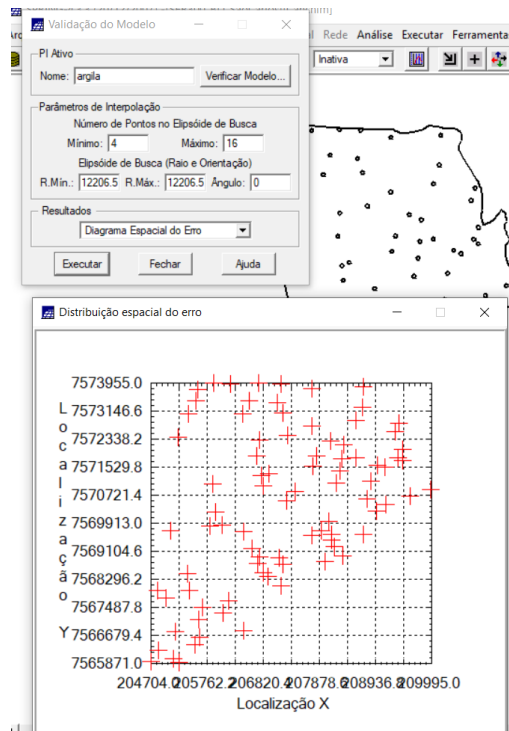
Validação do Modelo

PI Ativo
Nome: argila
Verificar Modelo...

Parâmetros de Interpolação
Número de Pontos no Elipsóide de Busca
Mínimo: 4
Máximo: 16
Elipsóide de Busca (Raio e Orientação)
R.Mín.: 12206.5
R.Máx.: 12206.5
Ângulo: 0

Resultados
Diagrama Espacial do Erro

Executar
Fechar
Ajuda

Rede
Análise
Executar
Ferramenta
Inativa

Distribuição espacial do erro

7573955.0
7573146.6
7572338.2
7571529.8
7570721.4
7569913.0
7569104.6
7568296.2
7567487.8
7566679.4
7565871.0

L
o
c
a
l
i
z
a
ç
ã
o

Y

204704.0
205762.2
206820.4
207878.6
208936.8
209995.0
Localização X